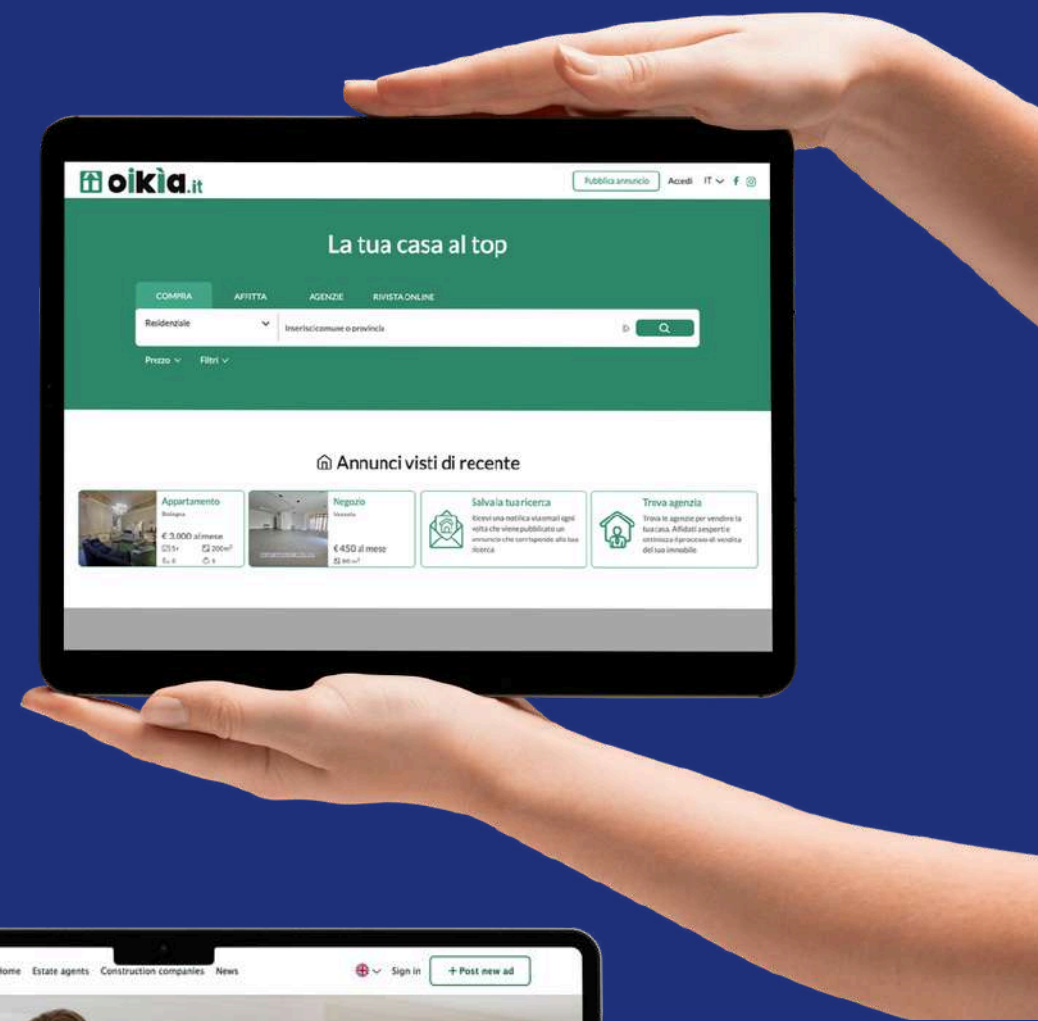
oikìa.it

Pubblica annuncio Accedi IT

La tua casa al top

COMPRA AFFITTA AGENZIE RIVISTA ONLINE

Residenziale

Inserisci comune o provincia

Prezzo Filtri

Annunci visti di recente

Appartamento
Bologna
€ 3.000 al mese
5+ 200 m²
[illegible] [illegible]

Negozio
Venezia
€ 450 al mese
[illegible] m²

Salva la tua ricerca
Ricevi una notifica via email ogni volta che viene pubblicato un annuncio che corrisponde alla tua ricerca

Trova agenzia
Trova le agenzie per vendere la tua casa. Affidati a esperti e ottimizza il processo di vendita del tuo immobile

Home Estate agents Construction companies News

Sign in + Post new ad